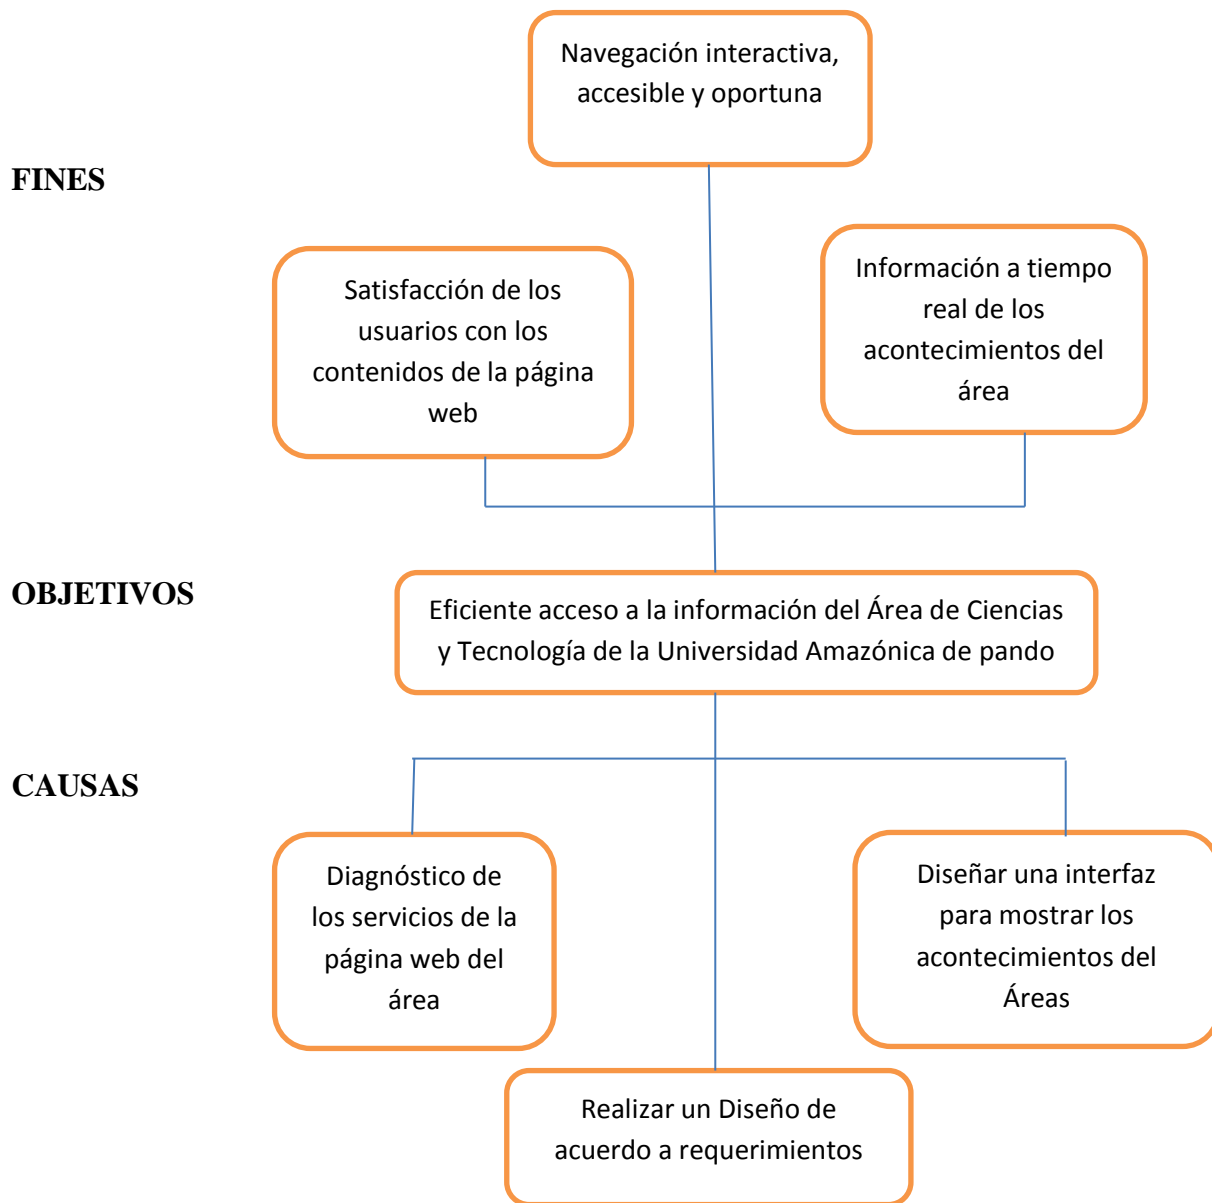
Navegación interactiva, accesible y oportuna

FINES

Satisfacción de los usuarios con los contenidos de la página web

Información a tiempo real de los acontecimientos del área

OBJETIVOS

Eficiente acceso a la información del Área de Ciencias y Tecnología de la Universidad Amazónica de pando

CAUSAS

Diagnóstico de los servicios de la página web del área

Diseñar una interfaz para mostrar los acontecimientos del Áreas

Realizar un Diseño de acuerdo a requerimientos